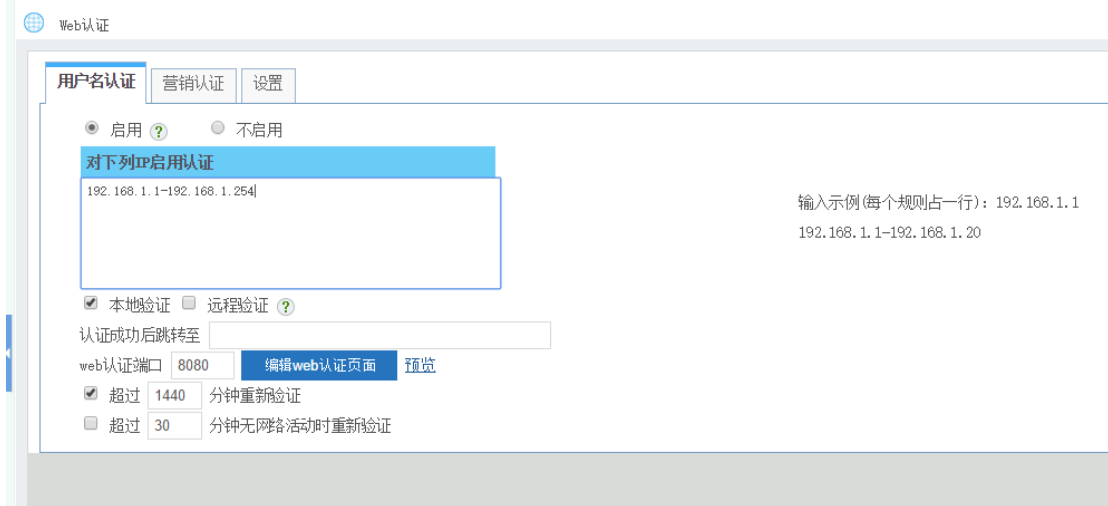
Web认证

用户名认证 营销认证 设置

启用 ? 不启用

对下列IP启用认证

192.168.1.1-192.168.1.254

输入示例(每个规则占一行)：192.168.1.1
192.168.1.1-192.168.1.20

本地验证 远程验证 ?

认证成功后跳转至

web认证端口 8080 编辑web认证页面 预览

超过 1440 分钟重新验证

超过 30 分钟无网络活动时重新验证